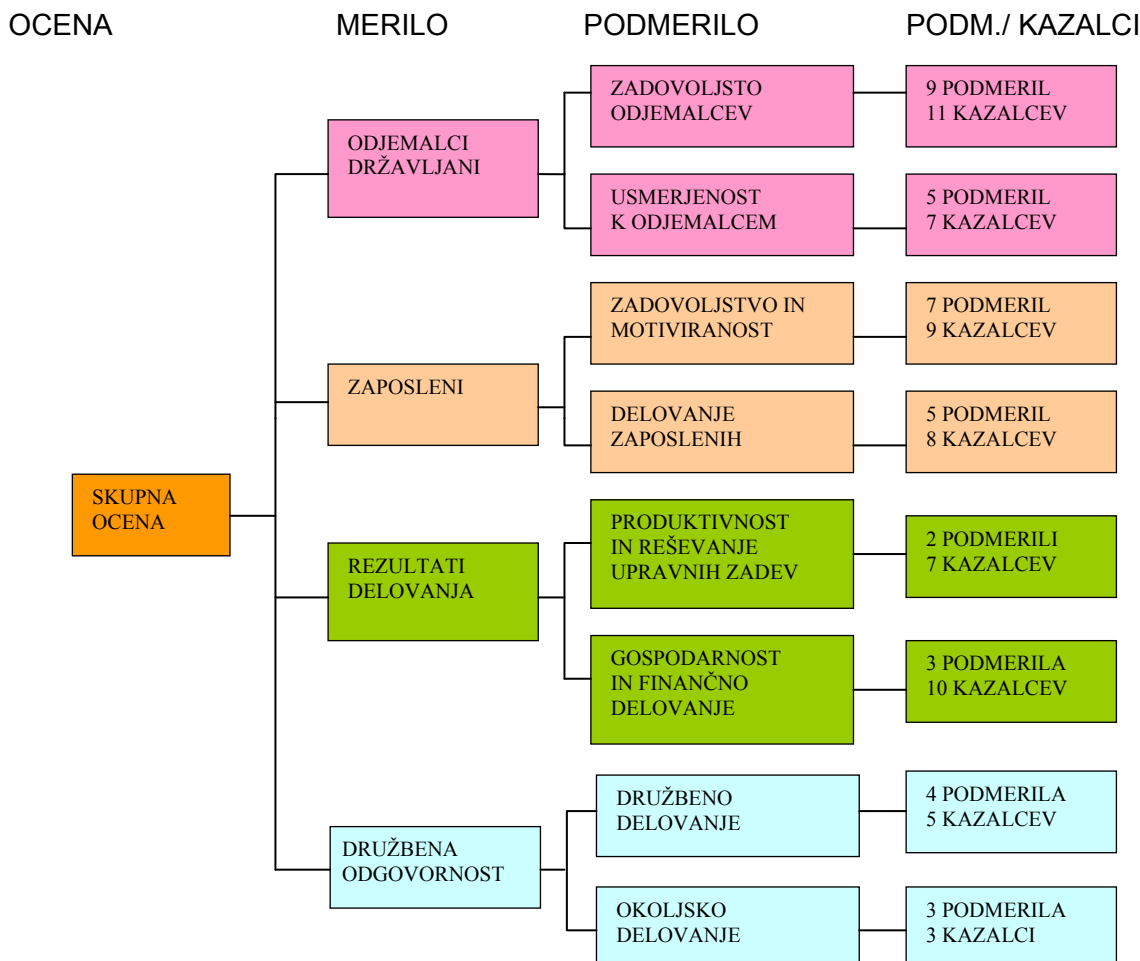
OCENA MERILO PODMERILO PODM./ KAZALCI

SKUPNA OCENA

ODJEMALCI DRŽAVLJANI

ZADOVOLJSTO ODJEMALCEV

9 PODMERIL 11 KAZALCEV

USMERJENOST K ODJEMALCEM

5 PODMERIL 7 KAZALCEV

ZAPOSLENI

ZADOVOLJSTVO IN MOTIVIRANOST

7 PODMERIL 9 KAZALCEV

DELOVANJE ZAPOSLENIH

5 PODMERIL 8 KAZALCEV

REZULTATI DELOVANJA

PRODUKTIVNOST IN REŠEVANJE UPRAVNIH ZADEV

2 PODMERILI 7 KAZALCEV

GOSPODARNOST IN FINANČNO DELOVANJE

3 PODMERILA 10 KAZALCEV

DRUŽBENA ODGOVORNOST

DRUŽBENO DELOVANJE

4 PODMERILA 5 KAZALCEV

OKOLJSKO DELOVANJE

3 PODMERILA 3 KAZALCI